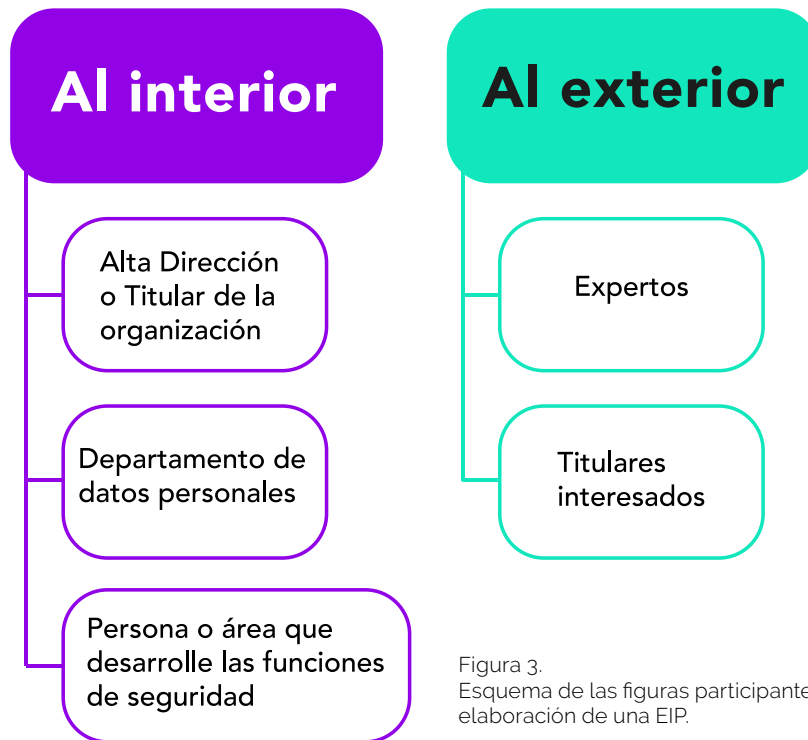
Al interior

Alta Dirección o Titular de la organización

Departamento de datos personales

Persona o área que desarrolle las funciones de seguridad

Al exterior

Expertos

Titulares interesados

Figura 3.
Esquema de las figuras participante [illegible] elaboración de una EIP.